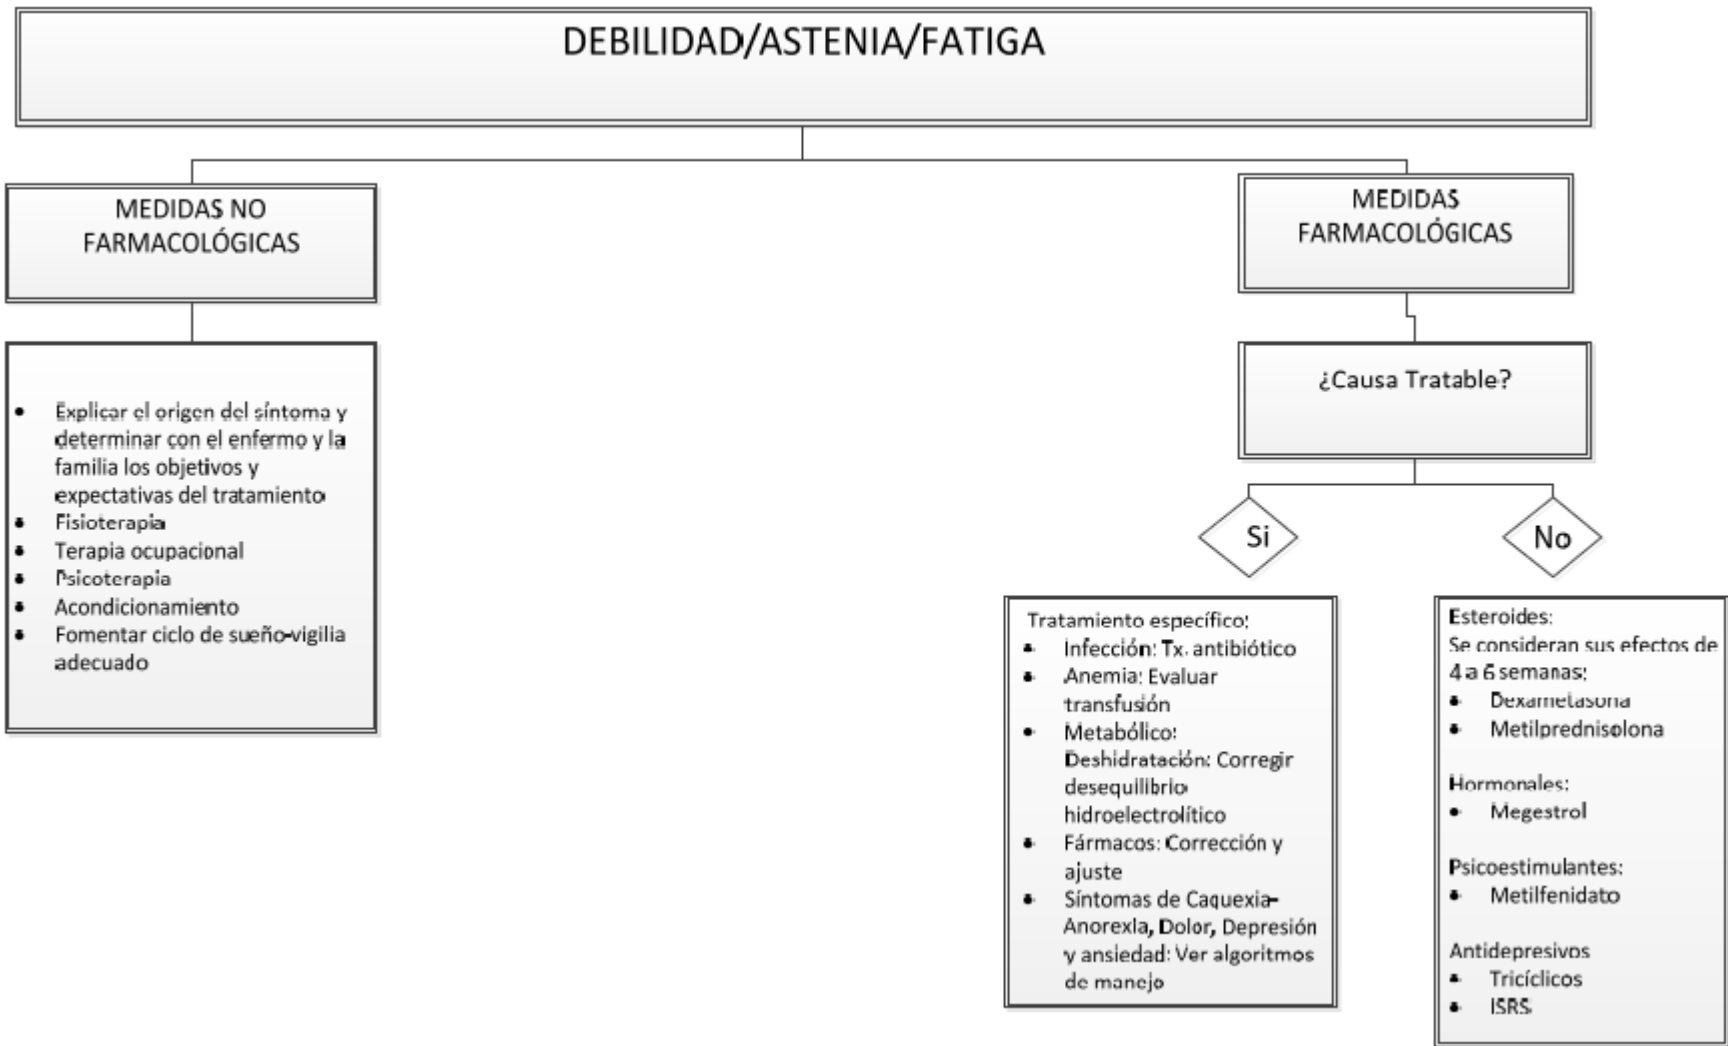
DEBILIDAD/ASTENIA/FATIGA

MEDIDAS NO FARMACOLÓGICAS

- Explicar el origen del síntoma y determinar con el enfermo y la familia los objetivos y expectativas del tratamiento
- Fisioterapia
- Terapia ocupacional
- Psicoterapia
- Acondicionamiento
- Fomentar ciclo de sueño-vigilia adecuado

MEDIDAS FARMACOLÓGICAS

¿Causa Tratable?

Si

Tratamiento específico:
- Infección: Tx. antibiótico
- Anemia: Evaluar transfusión
- Metabólico: Deshidratación: Corregir desequilibrio hidroelectrolítico
- Fármacos: Corrección y ajuste
- Síntomas de Caquexia-Anorexia, Dolor, Depresión y ansiedad: Ver algoritmos de manejo

No

Esteroides:
Se consideran sus efectos de 4 a 6 semanas:
- Dexametasona
- Metilprednisolona

Hormonales:
- Megestrol

Psicoestimulantes:
- Metilfenidato

Antidepresivos
- Tricíclicos
- ISRS